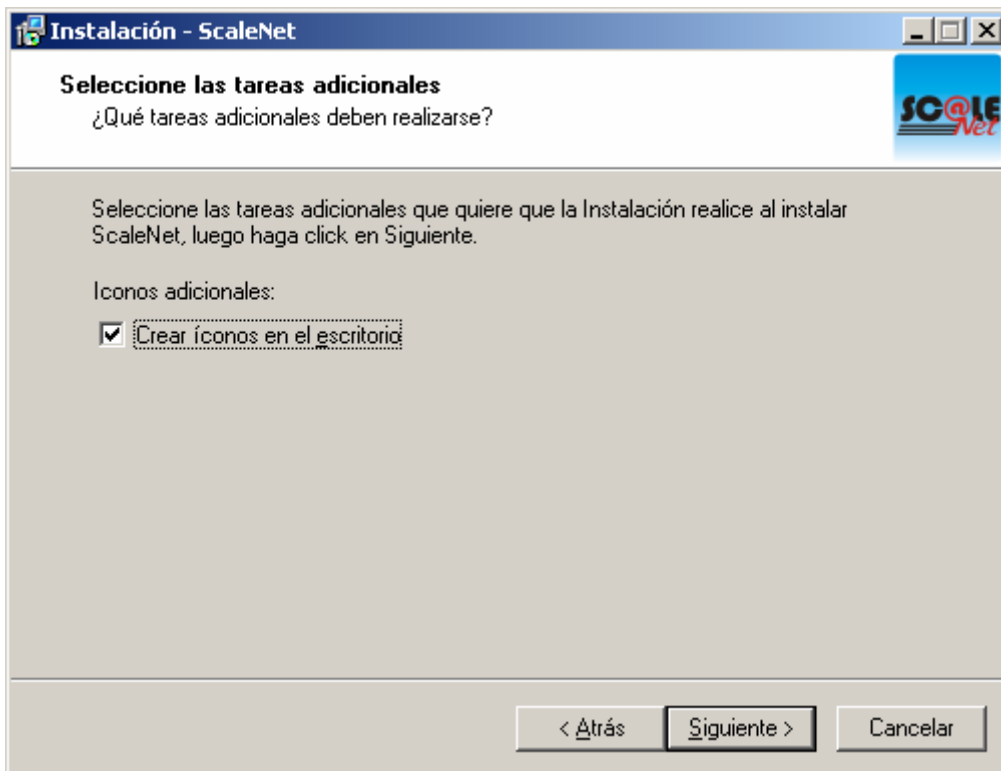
Instalación - ScaleNet

Seleccione las tareas adicionales
¿Qué tareas adicionales deben realizarse?

SC@LE Net

Seleccione las tareas adicionales que quiere que la Instalación realice al instalar ScaleNet, luego haga click en Siguiente.

Iconos adicionales:

Crear íconos en el escritorio

< Atrás | Siguiente > | Cancelar